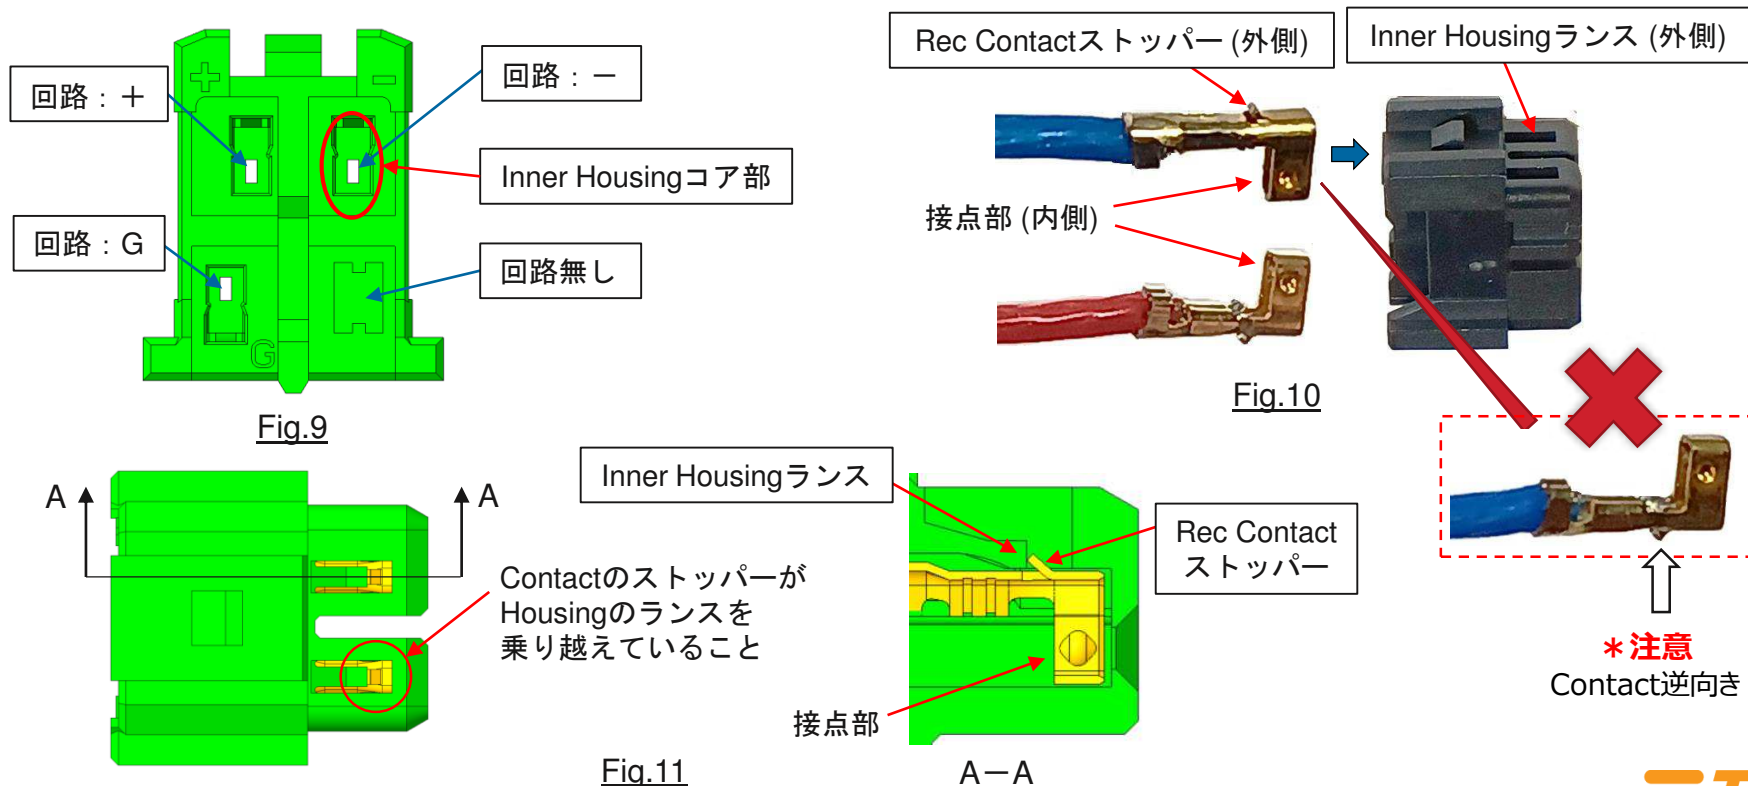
回路：＋

回路：－

Inner Housingコア部

回路：G

回路無し

G

Fig.9

Rec Contactストッパー (外側)

Inner Housingランス (外側)

接点部 (内側)

Fig.10

＊注意
Contact逆向き

A

A

Contactのストッパーが Housingのランスを 乗り越えていること

Fig.11

Inner Housingランス

Rec Contact ストッパー

接点部

A－A